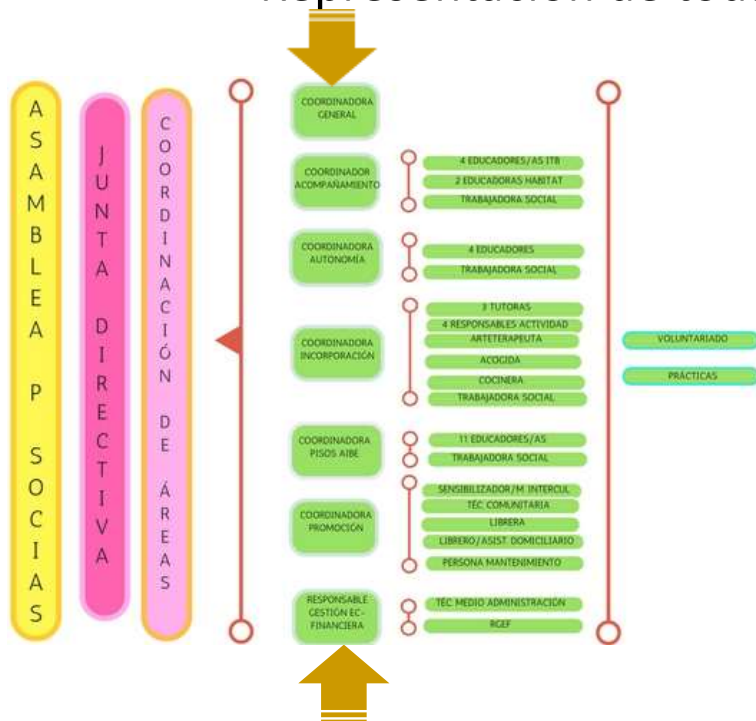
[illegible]

ASAMBLEA P SOCIAS

JUNTA DIRECTIVA

COORDINACIÓN DE ÁREAS

COORDINADORA GENERAL

COORDINADOR ACOMPAÑAMIENTO

4 EDUCADORES/AS ITB

2 EDUCADORAS HABITAT

TRABAJADORA SOCIAL

COORDINADORA AUTONOMÍA

4 EDUCADORES

TRABAJADORA SOCIAL

COORDINADORA INCORPORACIÓN

3 TUTORAS

4 RESPONSABLES ACTIVIDAD

ARTETERAPEUTA

ACOGIDA

COCINERA

TRABAJADORA SOCIAL

VOLUNTARIADO

PRÁCTICAS

COORDINADORA PISOS AIBE

11 EDUCADORES/AS

TRABAJADORA SOCIAL

COORDINADORA PROMOCIÓN

SENSIBILIZADOR/M INTERCUL

TÉC COMUNITARIA

LIBRERA

LIBRERO/ASIST DOMICILIARIO

PERSONA MANTENIMIENTO

RESPONSABLE GESTIÓN EC-FINANCIERA

TÉC MEDIO ADMINISTRACIÓN

RGEF